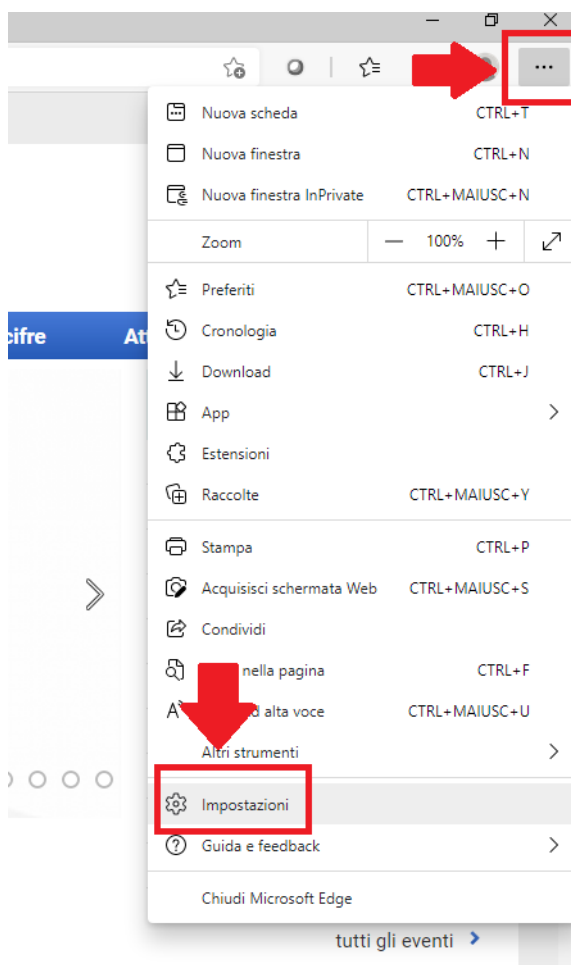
...

Nuova scheda CTRL+T

Nuova finestra CTRL+N

Nuova finestra InPrivate CTRL+MAIUSC+N

Zoom — 100% +

cifre

At

Preferiti CTRL+MAIUSC+O

Cronologia CTRL+H

Download CTRL+J

App

Estensioni

Raccolte CTRL+MAIUSC+Y

Stampa CTRL+P

Acquisisci schermata Web CTRL+MAIUSC+S

Condividi

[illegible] nella pagina CTRL+F

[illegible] ad alta voce CTRL+MAIUSC+U

Altri strumenti

Impostazioni

Guida e feedback

Chiudi Microsoft Edge

tutti gli eventi